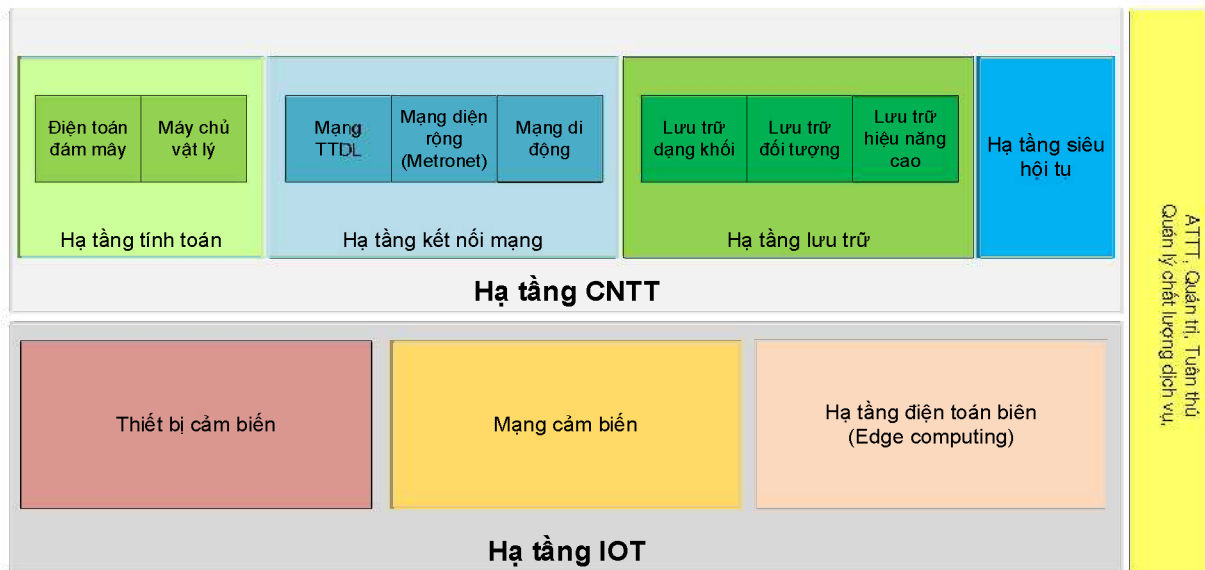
Điện toán đám mây

Máy chủ vật lý

Hạ tầng tính toán

Mạng TTDL

Mạng diện rộng (Metronet)

Mạng di động

Hạ tầng kết nối mạng

Lưu trữ dạng khối

Lưu trữ đối tượng

Lưu trữ hiệu năng cao

Hạ tầng lưu trữ

Hạ tầng siêu hội tu

Hạ tầng CNTT

Thiết bị cảm biến

Mạng cảm biến

Hạ tầng điện toán biên (Edge computing)

Hạ tầng IOT

ATTT, Quản trị, Tuân thủ
Quản lý chất lượng dịch vụ.